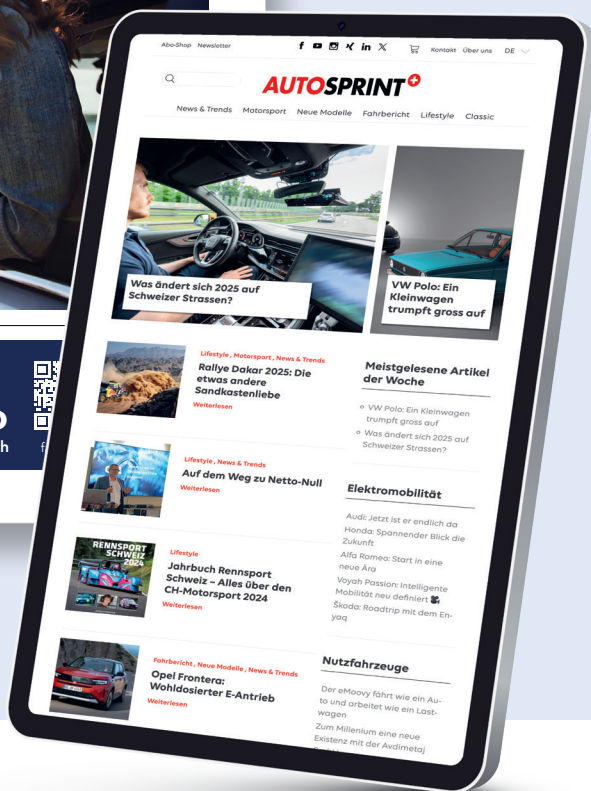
Abo-Shop Newsletter

Kontakt Über uns DE

AUTOSPRINT

News & Trends Motorsport Neue Modelle Fahrbericht Lifestyle Classic

Was ändert sich 2025 auf Schweizer Strassen?

VW Polo: Ein Kleinwagen trumpft gross auf

Lifestyle, Motorsport, News & Trends
Rallye Dakar 2025: Die etwas andere Sandkastenliebe
Weiterlesen

Meistgelesene Artikel der Woche

VW Polo: Ein Kleinwagen trumpft gross auf
Was ändert sich 2025 auf Schweizer Strassen?

Lifestyle, News & Trends
Auf dem Weg zu Netto-Null
Weiterlesen

Elektromobilität

Audi: Jetzt ist er endlich da
Honda: Spannender Blick die Zukunft
Alfa Romeo: Start in eine neue Ära
Voyah Passion: Intelligente Mobilität neu definiert
Škoda: Roadtrip mit dem Enyaq

RENNSPORT SCHWEIZ 2024

Lifestyle
Jahrbuch Rennsport Schweiz – Alles über den CH-Motorsport 2024
Weiterlesen

Fahrbericht, Neue Modelle, News & Trends
Opel Frontera: Wohldosierter E-Antrieb
Weiterlesen

Nutzfahrzeuge

Der eMoovy fährt wie ein Auto und arbeitet wie ein Lastwagen
Zum Millenium eine neue Existenz mit der Avdimetaj

h